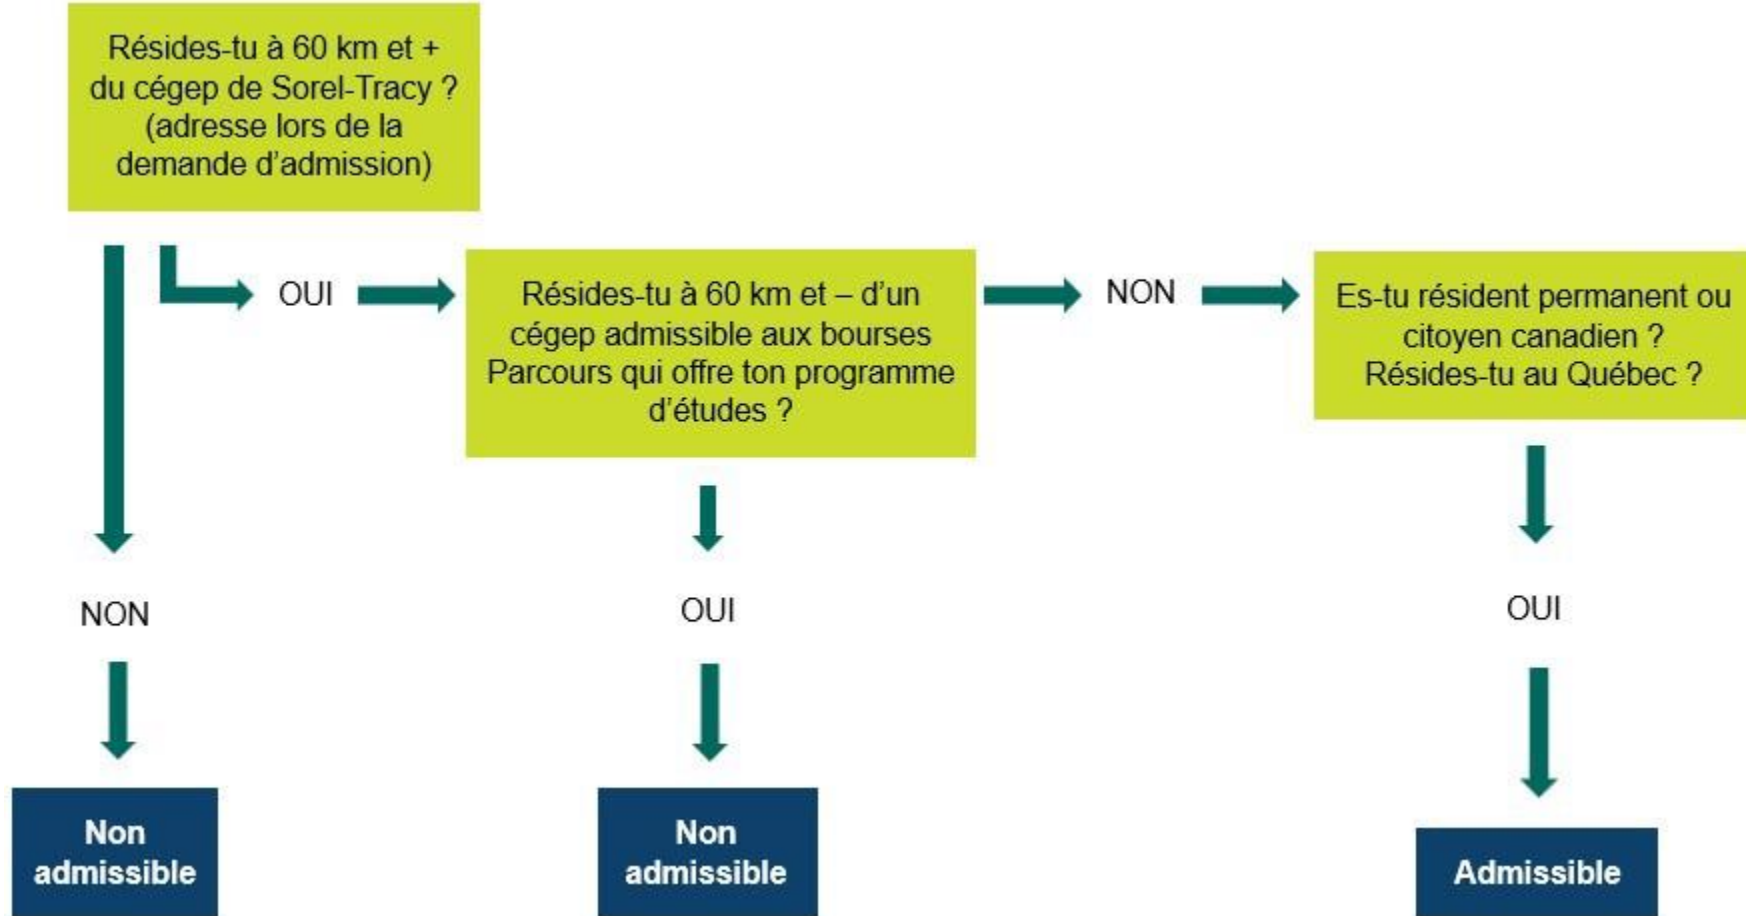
Résides-tu à 60 km et + du cégep de Sorel-Tracy ? (adresse lors de la demande d'admission)

OUI

Résides-tu à 60 km et – d'un cégep admissible aux bourses Parcours qui offre ton programme d'études ?

NON

Es-tu résident permanent ou citoyen canadien ? Résides-tu au Québec ?

NON

Non admissible

OUI

Non admissible

OUI

Admissible